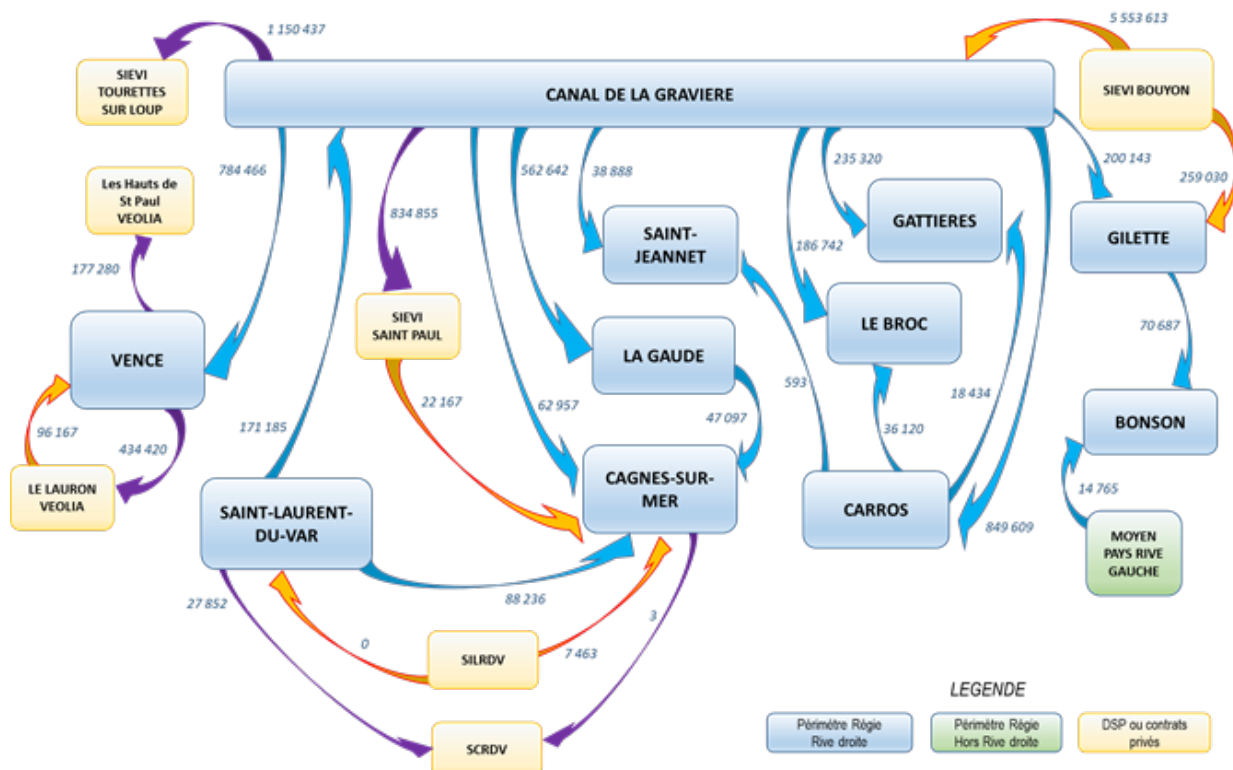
1 150 437

SIEVI TOURETTES SUR LOUP

CANAL DE LA GRAVIERE

5 553 613

SIEVI BOUYON

784 466

Les Hauts de St Paul VEOLIA

834 855

562 642

38 888

235 320

200 143

259 030

SAINT-JEANNET

GATTIERES

GILETTE

177 280

186 742

VENCE

SIEVI SAINT PAUL

LA GAUDE

LE BROC

70 687

593

22 167

62 957

18 434

96 167

434 420

171 185

47 097

36 120

BONSON

LE LAURON VEOLIA

SAINT-LAURENT-DU-VAR

CAGNES-SUR-MER

CARROS

14 765

849 609

MOYEN PAYS RIVE GAUCHE

27 852

88 236

3

0

SILRDV

7 463

LEGENDE

SCRDV

Périmètre Régie Rive droite

Périmètre Régie Hors Rive droite

DSP ou contrats privés